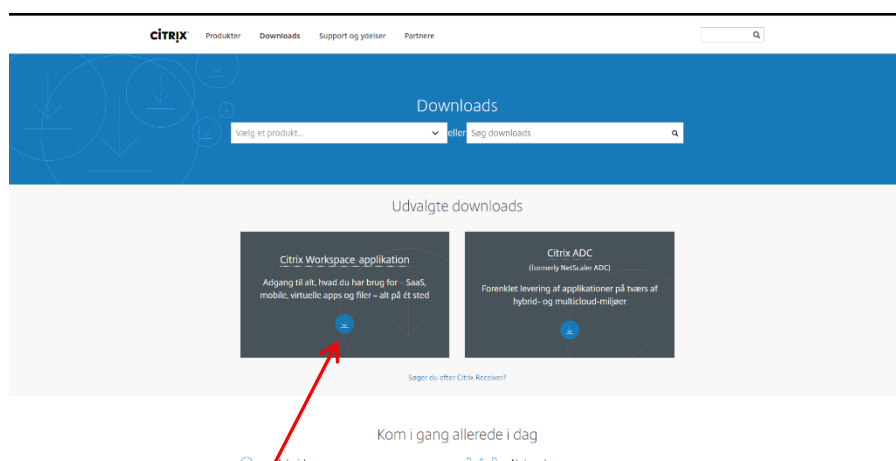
CITRIX Produkter Downloads Support og ydelser Partnere

Downloads

Vælg et produkt... eller Søg downloads

Udvalgte downloads

Citrix Workspace applikation

Adgang til alt, hvad du har brug for - SaaS, mobile, virtuelle apps og filer – alt på ét sted

Citrix ADC
(formerly NetScaler ADC)

Forenklet levering af applikationer på tværs af hybrid- og multicloud-miljøer

Søger du efter Citrix Receiver?

Kom i gang allerede i dag

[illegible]